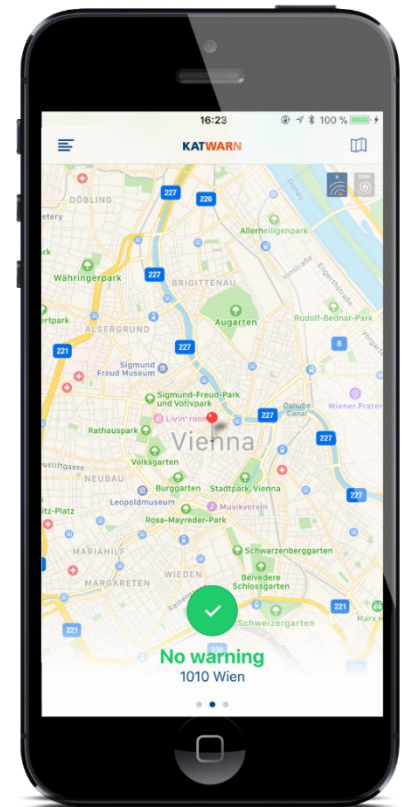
16:23
100 %
KATWARN
227
226
DÖBLING
Allerheiligenpark
Währingerpark
BRIGITTENAU
227
Augarten
Rudolf-Bednar-Park
ALSERGRUND
8
221
227
Sigmund Freud Museum
Sigmund-Freud-Park und Votivpark
Livin' room
227
Wiener Prater
Rathauspark
Vienna
227
Volksgarten
NEUBAU
Burggarten
Stadtpark, Vienna
Leopoldmuseum
Musikverein
Rosa-Mayreder-Park
MARIAHILF
Schwarzenberggarten
MARGARETEN
WIEDEN
Belvedere Schlossgarten
221
221
Schweizergarten
No warning
1010 Wien